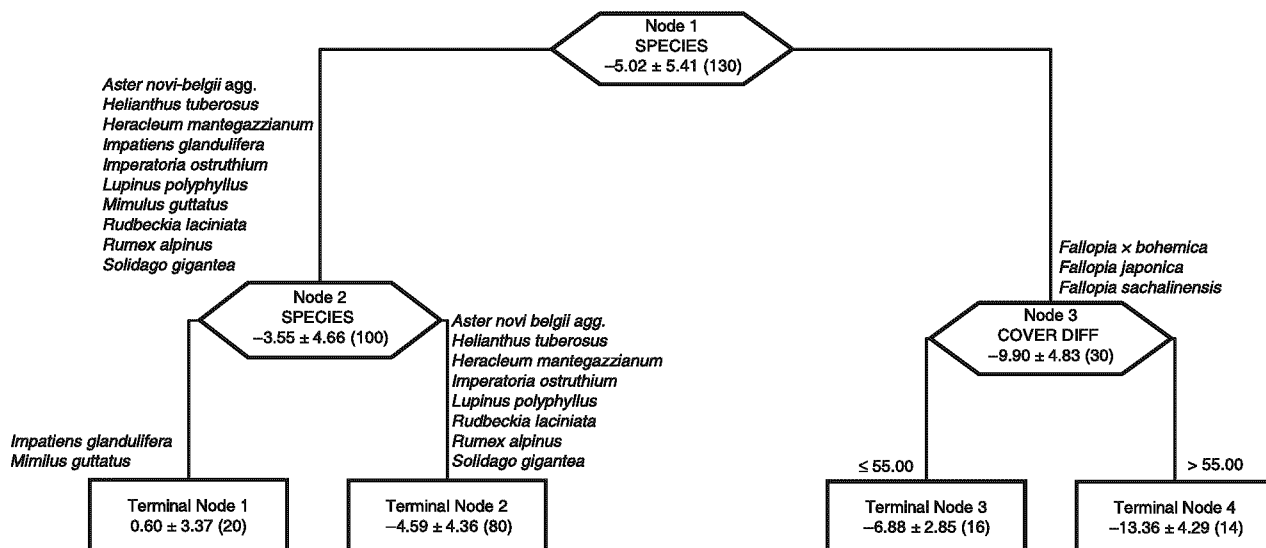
Node 1
SPECIES
–5.02 ± 5.41 (130)

Aster novi-belgii agg.
Helianthus tuberosus
Heracleum mantegazzianum
Impatiens glandulifera
Imperatoria ostruthium
Lupinus polyphyllus
Mimulus guttatus
Rudbeckia laciniata
Rumex alpinus
Solidago gigantea

Fallopia × bohemica
Fallopia japonica
Fallopia sachalinensis

Node 2
SPECIES
–3.55 ± 4.66 (100)

Aster novi belgii agg.
Helianthus tuberosus
Heracleum mantegazzianum
Imperatoria ostruthium
Lupinus polyphyllus
Rudbeckia laciniata
Rumex alpinus
Solidago gigantea

Node 3
COVER DIFF
–9.90 ± 4.83 (30)

Impatiens glandulifera
Mimilus guttatus

≤ 55.00

> 55.00

Terminal Node 1
0.60 ± 3.37 (20)

Terminal Node 2
–4.59 ± 4.36 (80)

Terminal Node 3
–6.88 ± 2.85 (16)

Terminal Node 4
–13.36 ± 4.29 (14)